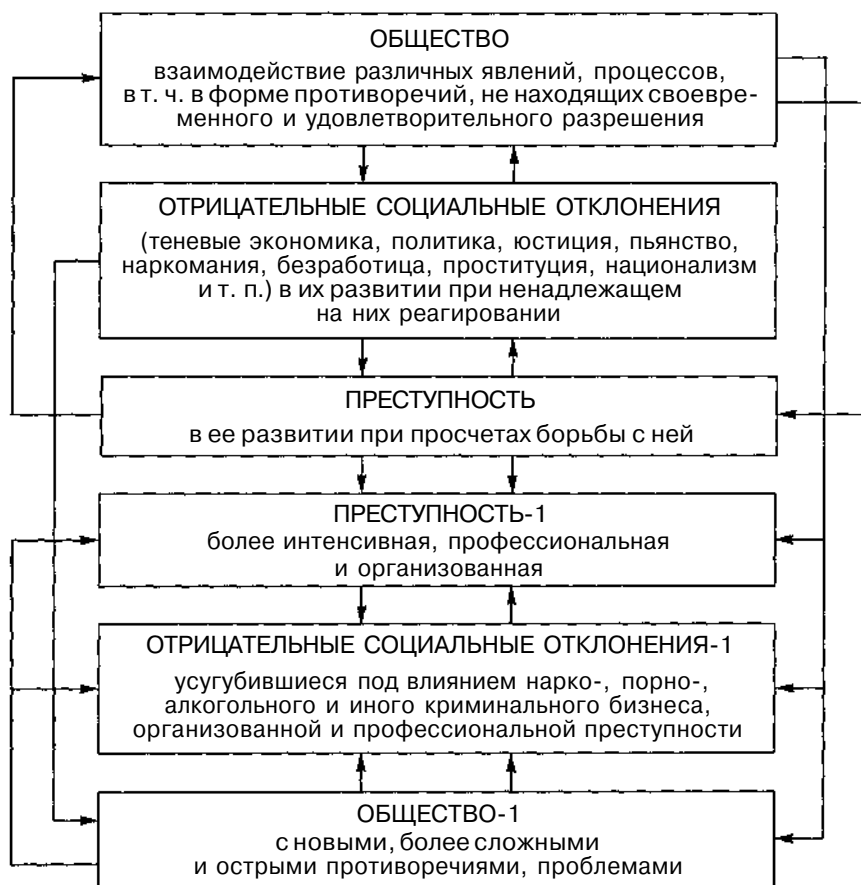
ОБЩЕСТВО
взаимодействие различных явлений, процессов, в т. ч. в форме противоречий, не находящих своевременного и удовлетворительного разрешения

ОТРИЦАТЕЛЬНЫЕ СОЦИАЛЬНЫЕ ОТКЛОНЕНИЯ
(теневые экономика, политика, юстиция, пьянство, наркомания, безработица, проституция, национализм и т. п.) в их развитии при ненадлежащем на них реагировании

ПРЕСТУПНОСТЬ
в ее развитии при просчетах борьбы с ней

ПРЕСТУПНОСТЬ-1
более интенсивная, профессиональная и организованная

ОТРИЦАТЕЛЬНЫЕ СОЦИАЛЬНЫЕ ОТКЛОНЕНИЯ-1
усугубившиеся под влиянием нарко-, порно-, алкогольного и иного криминального бизнеса, организованной и профессиональной преступности

ОБЩЕСТВО-1
с новыми, более сложными и острыми противоречиями, проблемами